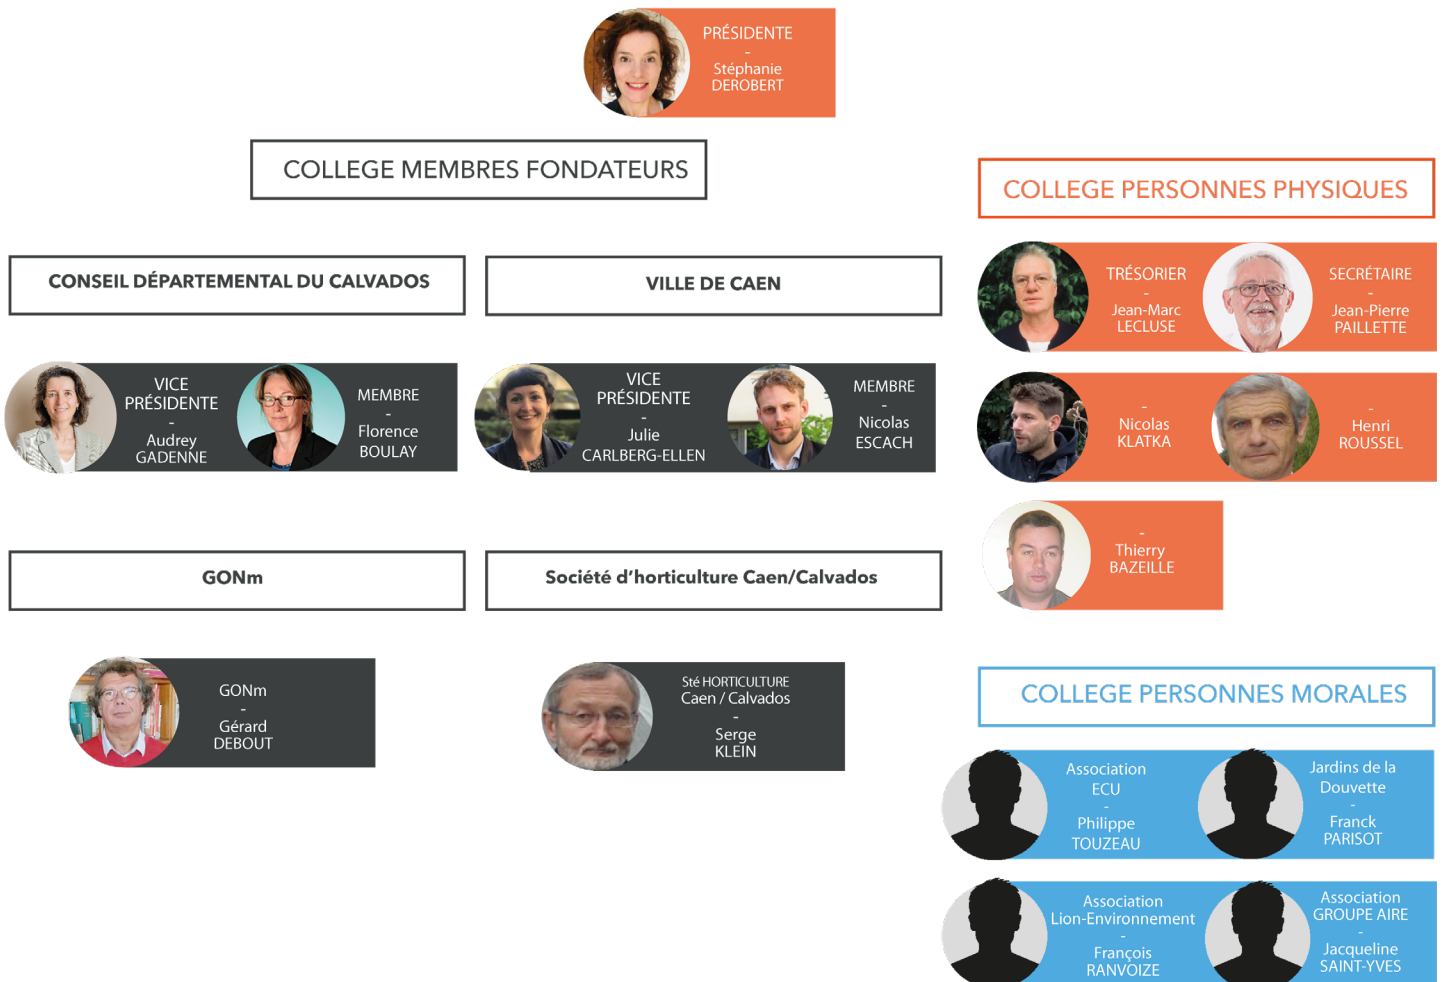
PRÉSIDENTE
-
Stéphanie DEROBERT

COLLEGE MEMBRES FONDATEURS

CONSEIL DÉPARTEMENTAL DU CALVADOS

VILLE DE CAEN

VICE PRÉSIDENTE
-
Audrey GADENNE

MEMBRE
-
Florence BOULAY

VICE PRÉSIDENTE
-
Julie CARLBERG-ELLEN

MEMBRE
-
Nicolas ESCACH

GONm

Société d'horticulture Caen/Calvados

GONm
-
Gérard DEBOUT

Sté HORTICULTURE Caen / Calvados
-
Serge KLEIN

COLLEGE PERSONNES PHYSIQUES

TRÉSORIER
-
Jean-Marc LECLUSE

SECRÉTAIRE
-
Jean-Pierre PAILLETTE

-
Nicolas KLATKA

-
Henri ROUSSEL

-
Thierry BAZEILLE

COLLEGE PERSONNES MORALES

Association ECU
-
Philippe TOUZEAU

Jardins de la Douvette
-
Franck PARISOT

Association Lion-Environnement
-
François RANVOIZE

Association GROUPE AIRE
-
Jacqueline SAINT-YVES